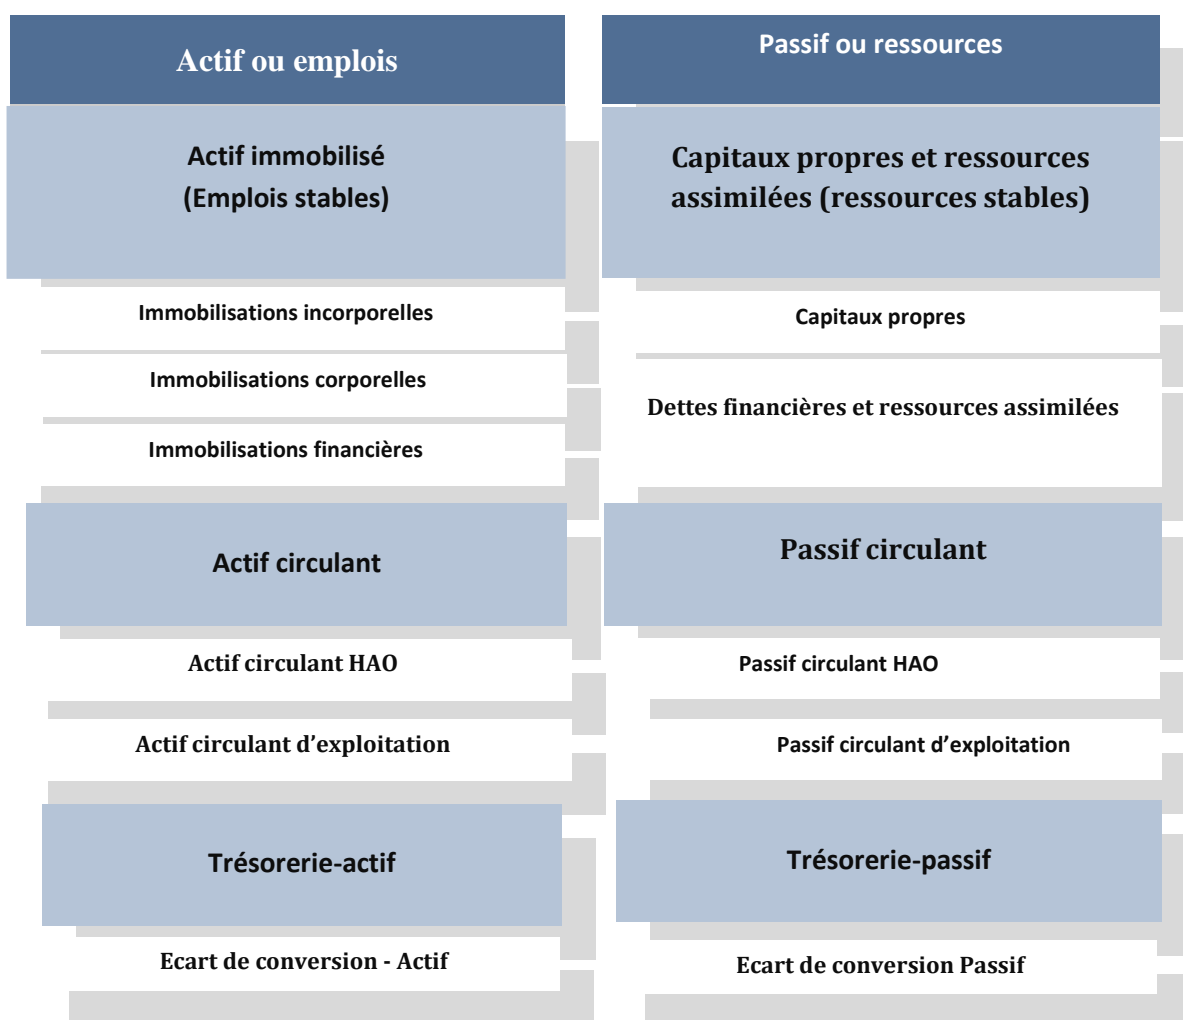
Actif ou emplois

Actif immobilisé
(Emplois stables)

Immobilisations incorporelles

Immobilisations corporelles

Immobilisations financières

Actif circulant

Actif circulant HAO

Actif circulant d'exploitation

Trésorerie-actif

Ecart de conversion - Actif

Passif ou ressources

Capitaux propres et ressources assimilées (ressources stables)

Capitaux propres

Dettes financières et ressources assimilées

Passif circulant

Passif circulant HAO

Passif circulant d'exploitation

Trésorerie-passif

Ecart de conversion Passif